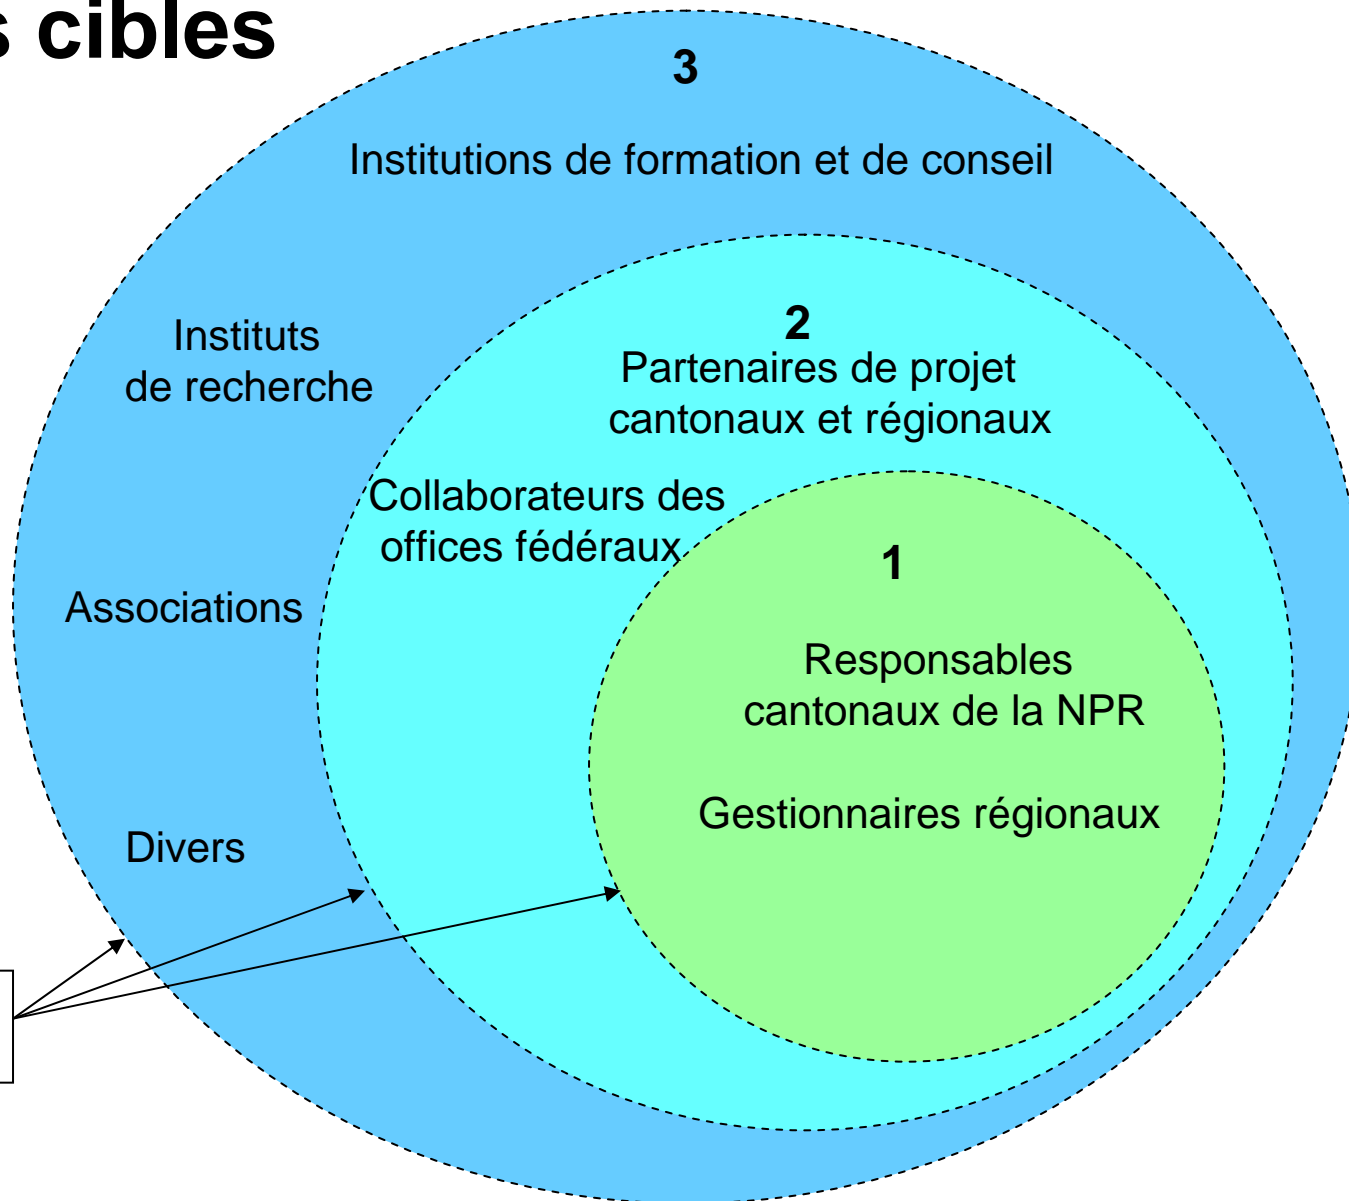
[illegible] cibles

3

Institutions de formation et de conseil

Instituts de recherche

Associations

Divers

2

Partenaires de projet cantonaux et régionaux

Collaborateurs des offices fédéraux

1

Responsables cantonaux de la NPR

Gestionnaires régionaux